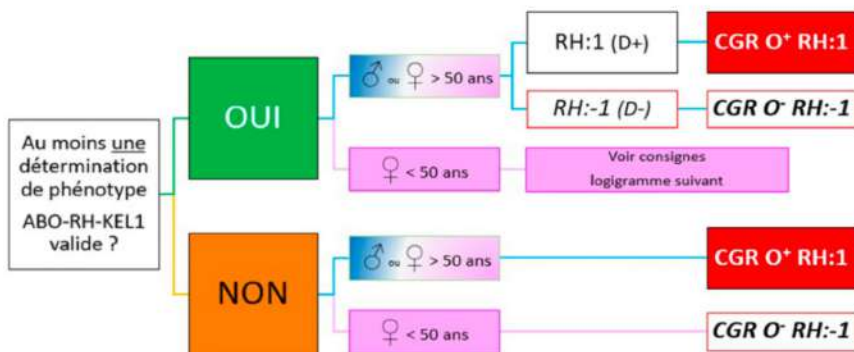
Au moins une détermination de phénotype ABO-RH-KEL1 valide ?

OUI

♂ ou ♀ > 50 ans

RH:1 (D+)

CGR O⁺ RH:1

RH:-1 (D-)

CGR O⁻ RH:-1

♀ < 50 ans

Voir consignes logigramme suivant

NON

♂ ou ♀ > 50 ans

CGR O⁺ RH:1

♀ < 50 ans

CGR O⁻ RH:-1